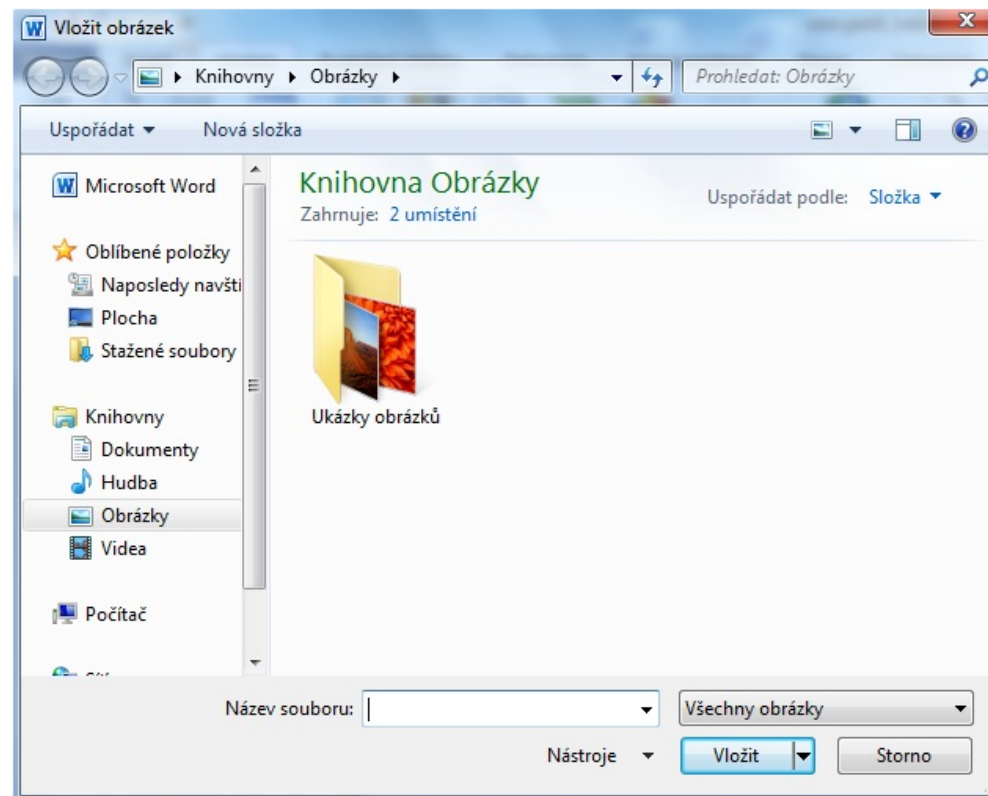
Vložit obrázek

Knihovny ▸ Obrázky ▸

Prohledat: Obrázky

Uspořádat ▾ Nová složka

Microsoft Word

Oblíbené položky
Naposledy navšti
Plocha
Stažené soubory

Knihovny
Dokumenty
Hudba
Obrázky
Videa

Počítač

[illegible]

Knihovna Obrázky
Zahrnuje: 2 umístění

Uspořádat podle: Složka ▾

Ukázky obrázků

Název souboru:

Všechny obrázky

Nástroje ▾

Vložit

Storno